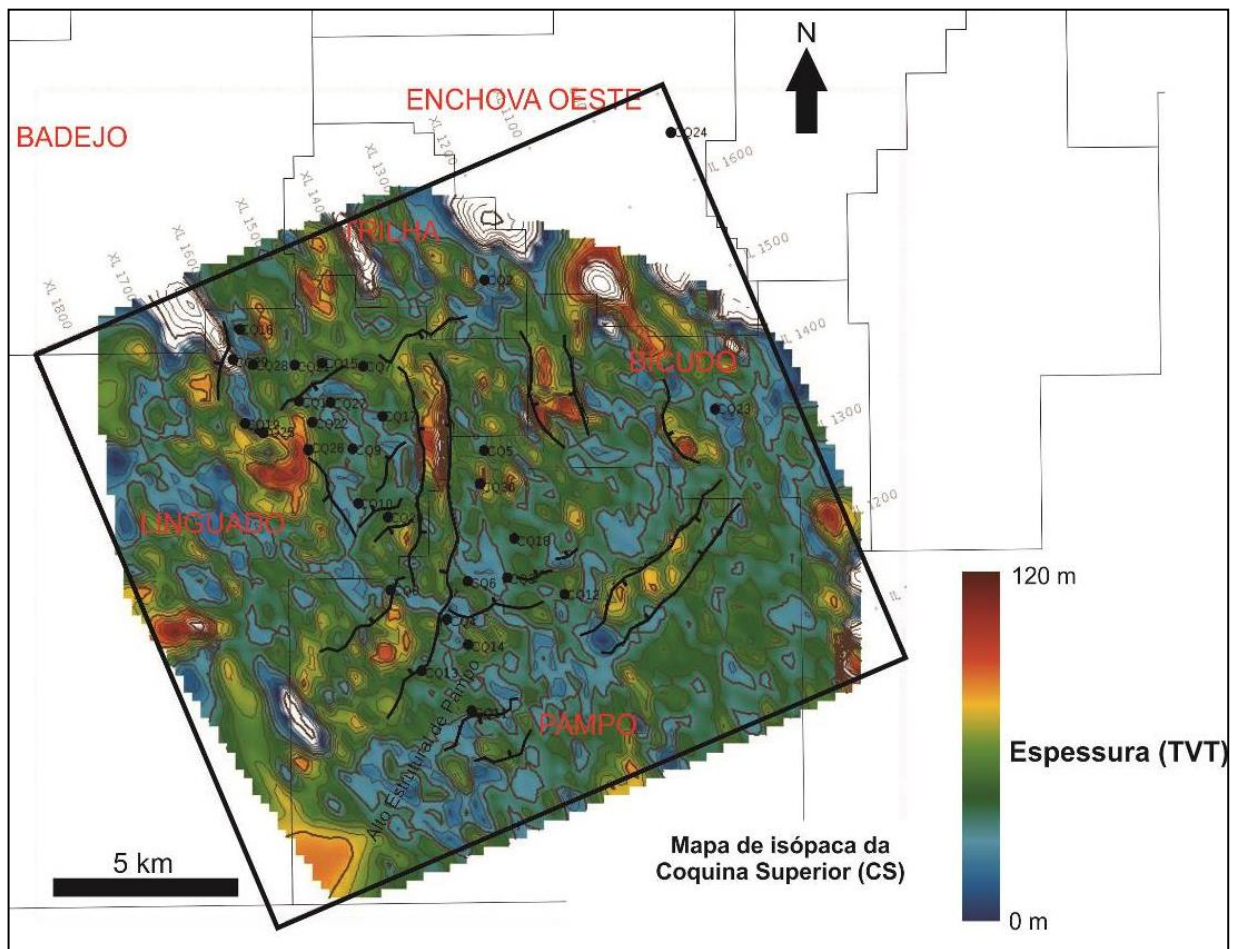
N

ENCHOVA OESTE

BADEJO

TRILHA

BICUDO

LINGUADO

PAMPO

XL 1800
XL 1700
XL 1600
XL 1500
XL 1400
XL 1300
XL 1200
XL 1100
XL 1600
XL 1500
XL 1400
XL 1300
XL 1200

CO24
CO2
CO16
CO28
CO15
CO7
CO27
CO17
CO22
CO25
CO28
CO9
CO5
CO20
CO23
CO10
CO18
CO6
CO12
CO8
CO4
CO14
CO13
CO11

Alto Estrutural de Pampo

120 m

Espessura (TVT)

0 m

Mapa de isópaca da Coquina Superior (CS)

5 km